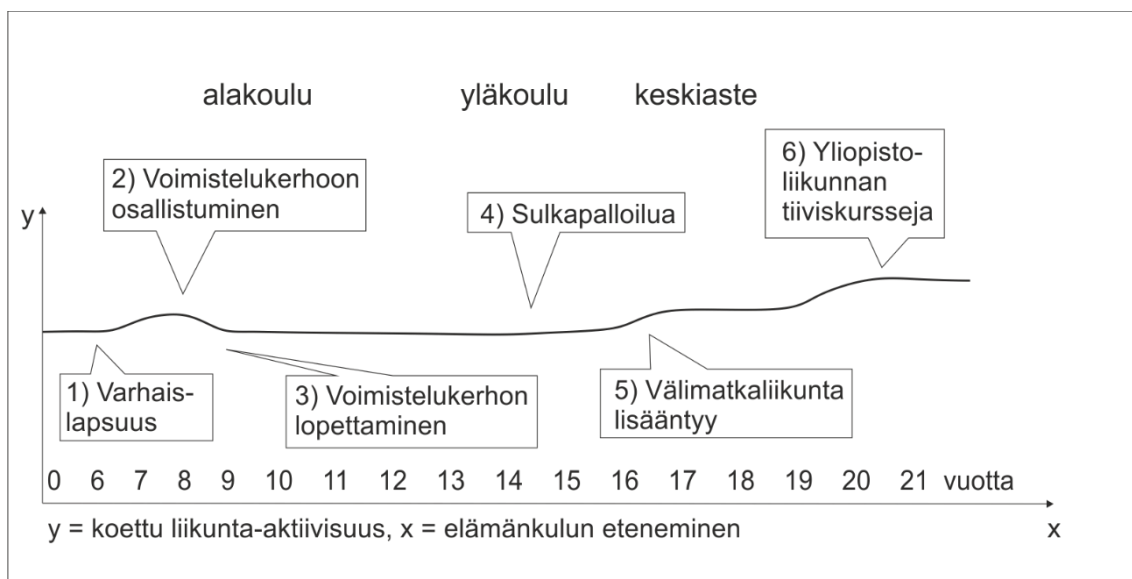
alakoulu yläkoulu keskiaste

2) Voimistelukerhoon osallistuminen

4) Sulkapalloilua

6) Yliopistoliikunnan tiiviskursseja

y

1) Varhaislapsuus

3) Voimistelukerhon lopettaminen

5) Välimatkaliikunta lisääntyy

0 6 7 8 9 10 11 12 13 14 15 16 17 18 19 20 21 vuotta

y = koettu liikunta-aktiivisuus, x = elämänkulun eteneminen

x